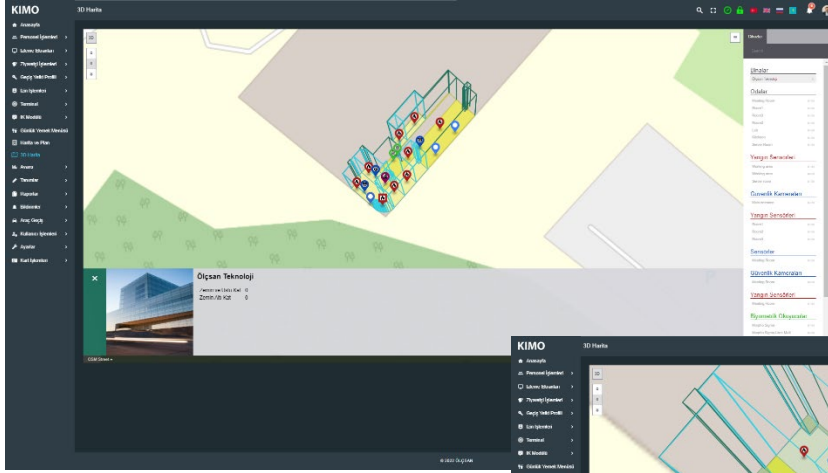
KIMO

3D Harita

Anasayfa
Personel İşlemleri
İzleme Ekranları
Ziyaretçi İşlemleri
Geçiş Yetki Profili
İzin İşlemleri
Terminal
İK Modülü
Güvenlik Vardiya Menüsü
Harita ve Plan
3D Harita
Puantaj
Tanımlar
Raporlar
Birimlerim
Araç Geçiş
Kullanıcı İşlemleri
Ayarlar
Kart İşlemleri

Ölçsan Teknoloji
Zemin Üstü Kat 0
Zemin Altı Kat 0

Binalar
Odalar
Yangın Sensörleri
Güvenlik Kameraları
Yangın Sensörleri
Sensörler
Güvenlik Kameraları
Yangın Sensörleri
Biyometrik Okuyucular

© 2020 ÖLÇSAN

KIMO
3D Harita
Anasayfa
Personel İşlemleri
İzleme Ekranları
Ziyaretçi İşlemleri
Geçiş Yetki Profili
İzin İşlemleri
Terminal
İK Modülü
Güvenlik Vardiya Menüsü